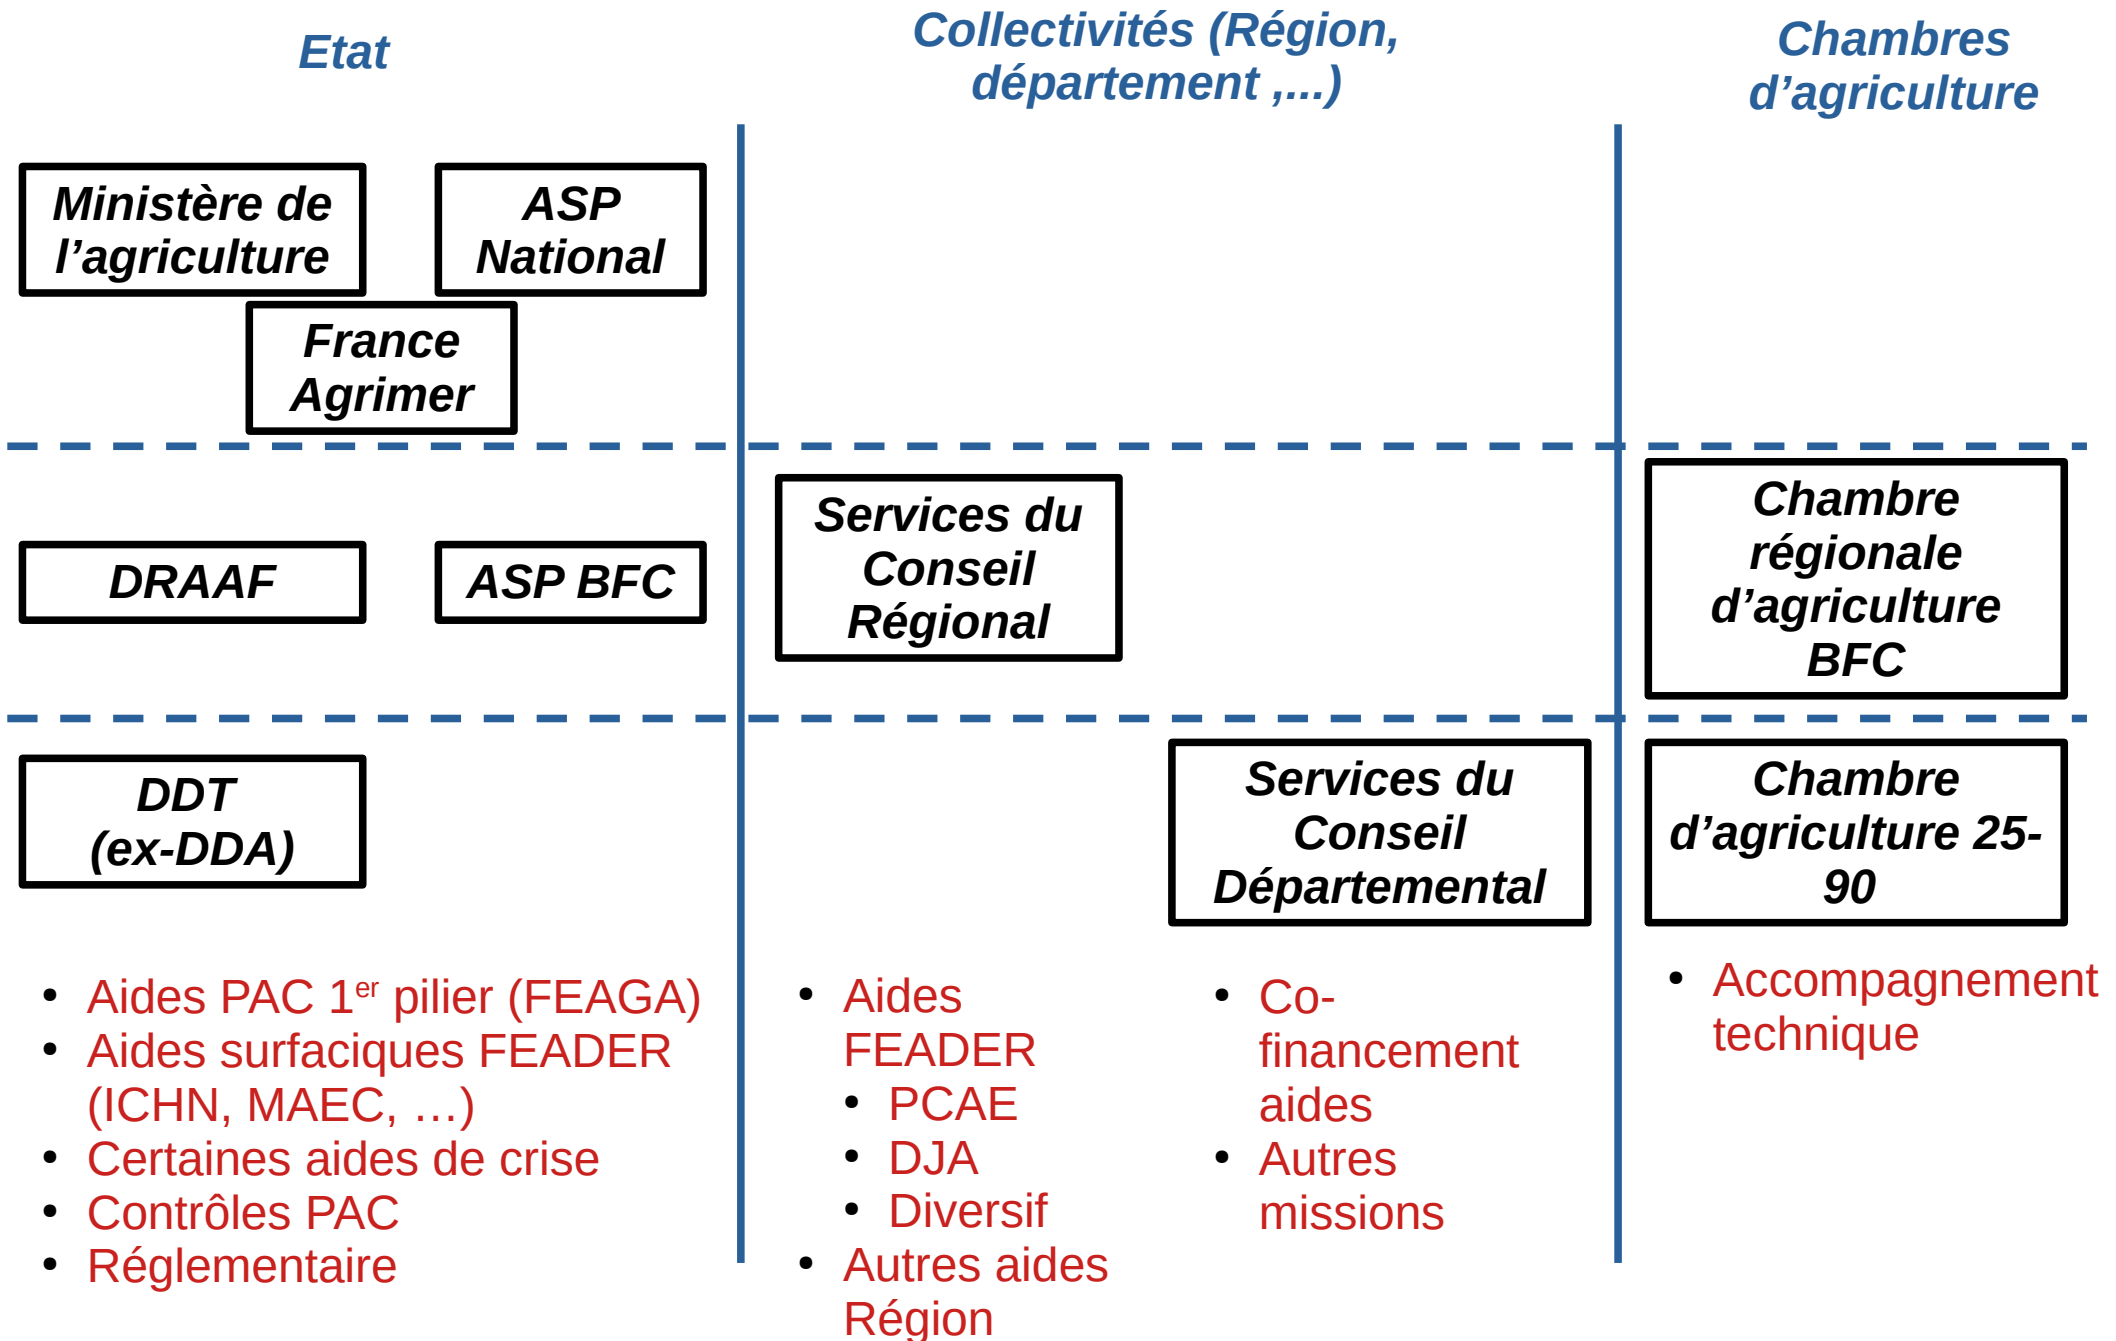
Etat

Collectivités (Région, département ,...)

Chambres d'agriculture

Ministère de l'agriculture

ASP National

France Agrimer

DRAAF

ASP BFC

Services du Conseil Régional

Chambre régionale d'agriculture BFC

DDT (ex-DDA)

Services du Conseil Départemental

Chambre d'agriculture 25-90

- Aides PAC 1$^{er}$ pilier (FEAGA)
- Aides surfaciques FEADER (ICHN, MAEC, …)
- Certaines aides de crise
- Contrôles PAC
- Réglementaire

- Aides FEADER
  - PCAE
  - DJA
  - Diversif
- Autres aides Région

- Co-financement aides
- Autres missions

- Accompagnement technique